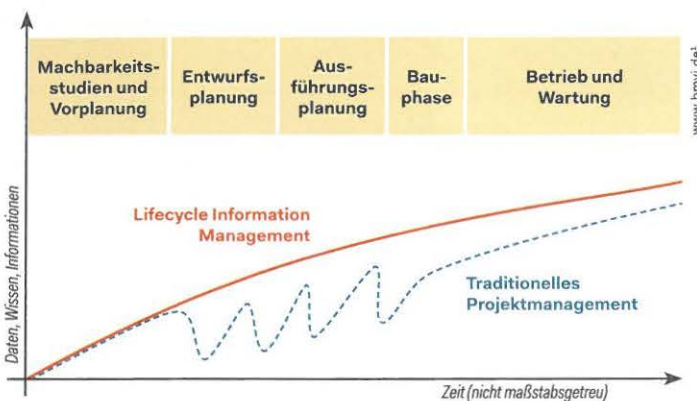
Machbarkeitsstudien und Vorplanung

Entwurfsplanung

Ausführungsplanung

Bauphase

Betrieb und Wartung

www.bmvi.de

Daten, Wissen, Informationen

Lifecycle Information Management

Traditionelles Projektmanagement

Zeit (nicht maßstabsgetreu)